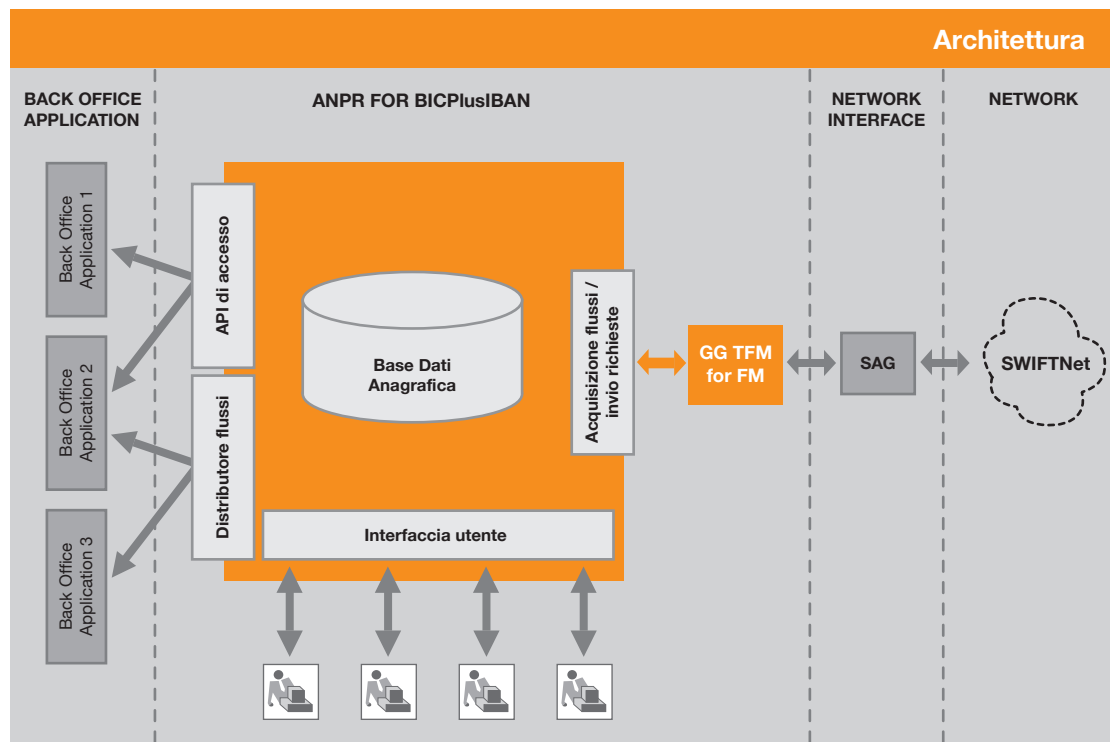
Architettura

BACK OFFICE APPLICATION

ANPR FOR BICPlusIBAN

NETWORK INTERFACE

NETWORK

Back Office Application 1

Back Office Application 2

Back Office Application 3

API di accesso

Distributore flussi

Base Dati Anagrafica

Acquisizione flussi / invio richieste

Interfaccia utente

GG TFM for FM

SAG

SWIFTNet